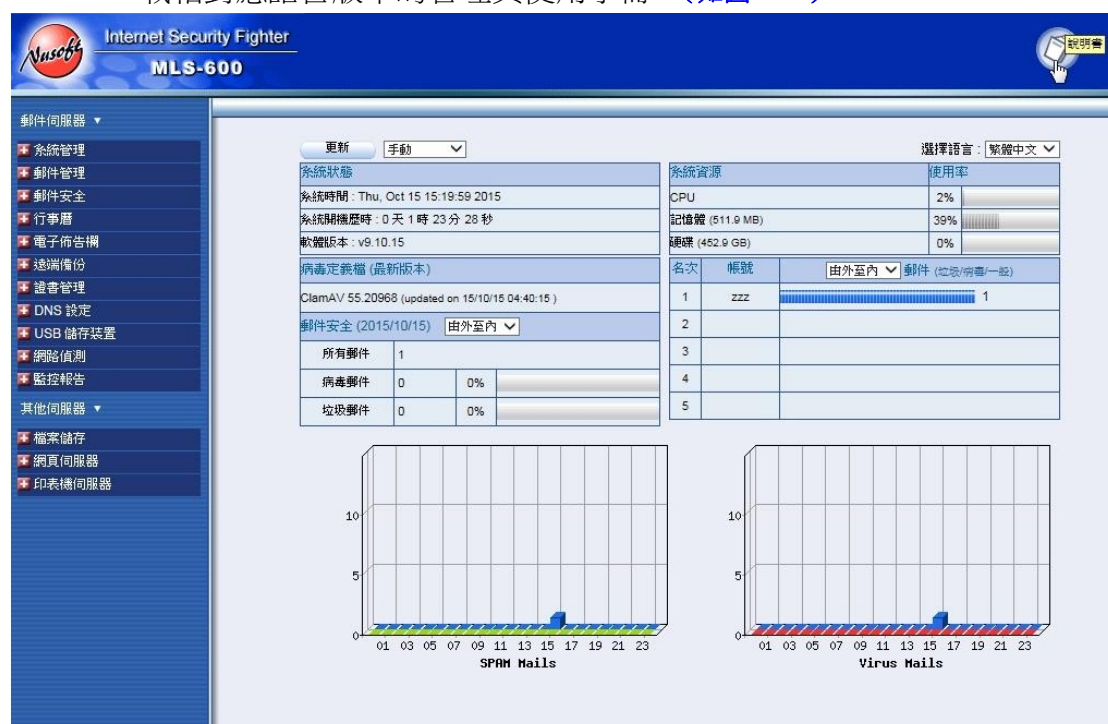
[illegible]

Nusoft Internet Security Fighter MLS-600

說明書

郵件伺服器 ▼
系統管理
郵件管理
郵件安全
行事曆
電子佈告欄
遠端備份
證書管理
DNS 設定
USB 儲存裝置
網路偵測
監控報告
其他伺服器 ▼
檔案儲存
網頁伺服器
印表機伺服器

更新 手動

選擇語言：繁體中文

| 系統狀態 |
|---|
| 系統時間：Thu, Oct 15 15:19:59 2015 |
| 系統開機歷時：0 天 1 時 23 分 28 秒 |
| 軟體版本：v9.10.15 |
| 病毒定義檔 (最新版本) |
| ClamAV 55.20968 (updated on 15/10/15 04:40:15 ) |

| 系統資源 | 使用率 |
|---|---|
| CPU | 2% |
| 記憶體 (511.9 MB) | 39% |
| 硬碟 (452.9 GB) | 0% |

郵件安全 (2015/10/15) 由外至內

| 所有郵件 | 1 | | |
|---|---|---|---|
| 病毒郵件 | 0 | 0% | |
| 垃圾郵件 | 0 | 0% | |

| 名次 | 帳號 | 由外至內 郵件 (垃圾/病毒/一般) |
|---|---|---|
| 1 | zzz | 1 |
| 2 | | |
| 3 | | |
| 4 | | |
| 5 | | |

10
5
0
01 03 05 07 09 11 13 15 17 19 21 23
SPAM Mails

10
5
0
01 03 05 07 09 11 13 15 17 19 21 23
Virus Mails